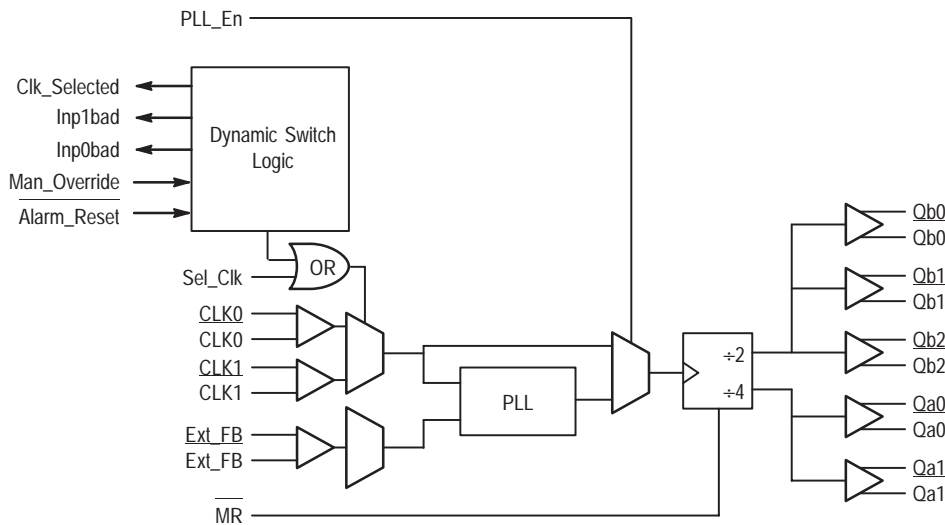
PLL_En
Clk_Selected
Inp1bad
Inp0bad
Man_Override
$\overline{\text{Alarm\_Reset}}$
Dynamic Switch Logic
OR
Sel_Clk
$\underline{\text{CLK0}}$
CLK0
$\underline{\text{CLK1}}$
CLK1
$\underline{\text{Ext\_FB}}$
Ext_FB
$\overline{\text{MR}}$
PLL
÷2
÷4
$\underline{\text{Qb0}}$
Qb0
$\underline{\text{Qb1}}$
Qb1
$\underline{\text{Qb2}}$
Qb2
$\underline{\text{Qa0}}$
Qa0
$\underline{\text{Qa1}}$
Qa1